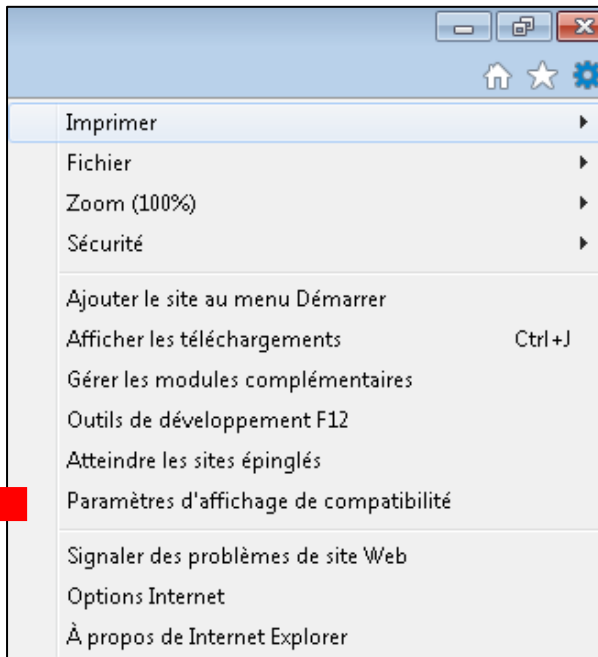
Imprimer
Fichier
Zoom (100%)
Sécurité

Ajouter le site au menu Démarrer
Afficher les téléchargements Ctrl+J
Gérer les modules complémentaires
Outils de développement F12
Atteindre les sites épinglés
Paramètres d'affichage de compatibilité

Signaler des problèmes de site Web
Options Internet
À propos de Internet Explorer